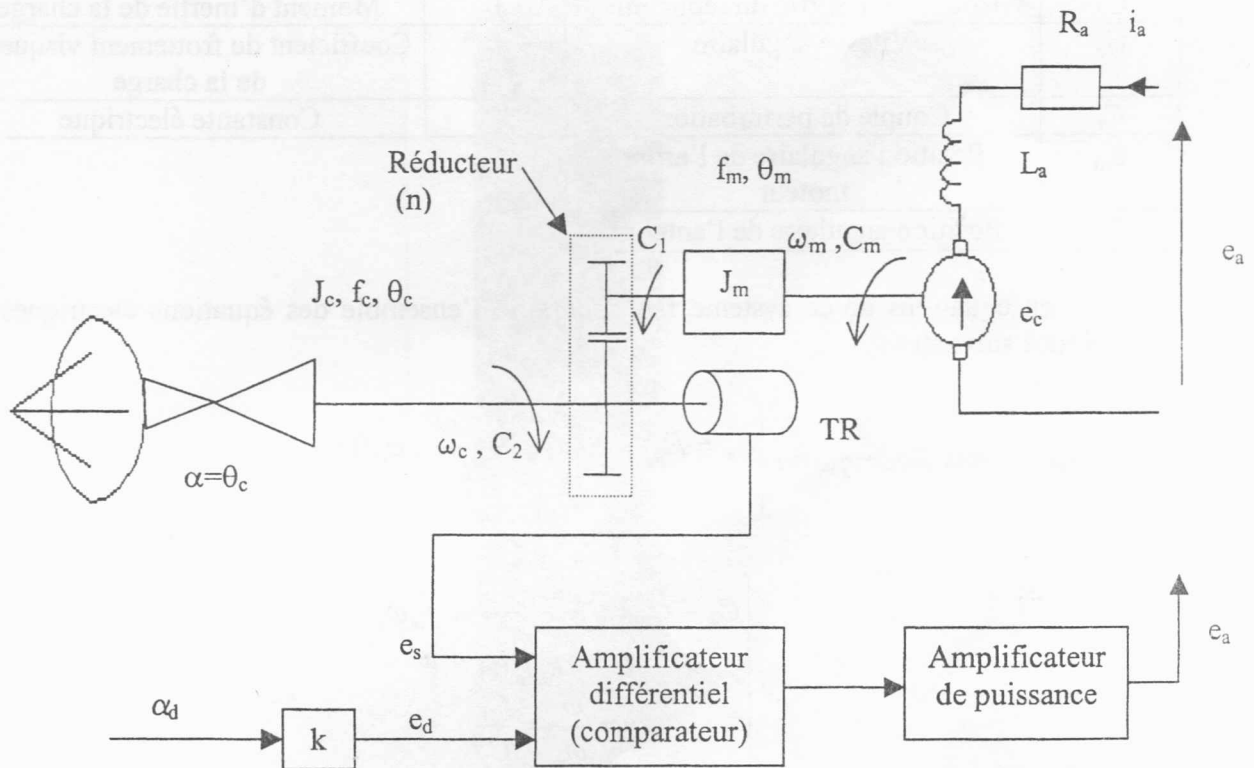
Moment d'inertie de la charge
Coefficient de frottement visqueux de la charge
Constante électrique

$R_a$ $i_a$
$L_a$
$e_a$
Réducteur (n)
$f_m$, $\theta_m$
$C_1$
$J_m$
$\omega_m$ ,$C_m$
$J_c$, $f_c$, $\theta_c$
$e_c$
TR
$\omega_c$ , $C_2$
$\alpha=\theta_c$
$e_s$
$e_a$
Amplificateur différentiel (comparateur)
Amplificateur de puissance
$\alpha_d$
k
$e_d$